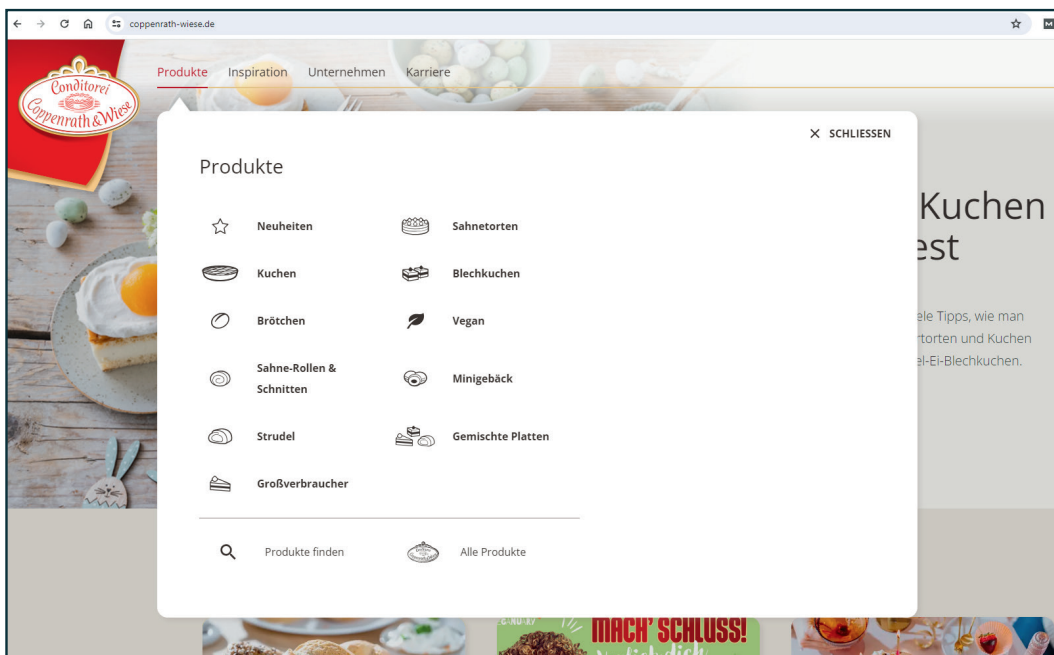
coppenrath-wiese.de

Conditorei Coppenrath & Wiese

Produkte Inspiration Unternehmen Karriere

SCHLIESSEN

Produkte

Neuheiten
Sahnetorten
Kuchen
Blechkuchen
Brötchen
Vegan
Sahne-Rollen & Schnitten
Minigebäck
Strudel
Gemischte Platten
Großverbraucher

Produkte finden
Alle Produkte

Kuchen
est

ele Tipps, wie man
rtorten und Kuchen
el-Ei-Blechkuchen.

MACH' SCHLUSS!